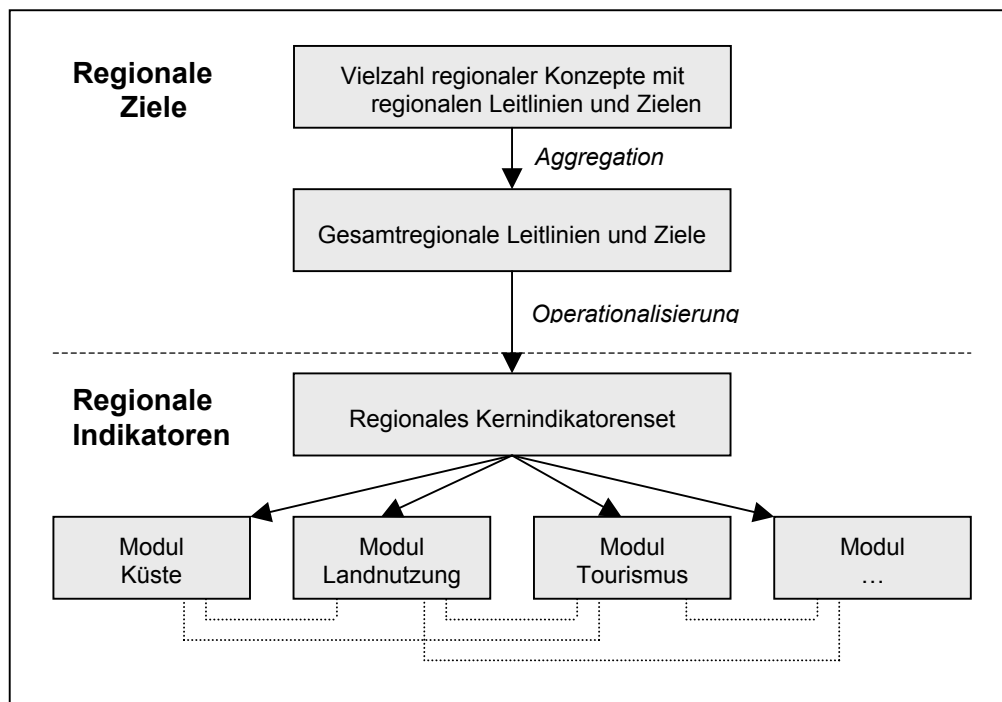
Regionale Ziele

Vielzahl regionaler Konzepte mit regionalen Leitlinien und Zielen

Aggregation

Gesamtregionale Leitlinien und Ziele

Operationalisierung

Regionale Indikatoren

Regionales Kernindikatorenset

Modul Küste

Modul Landnutzung

Modul Tourismus

Modul …